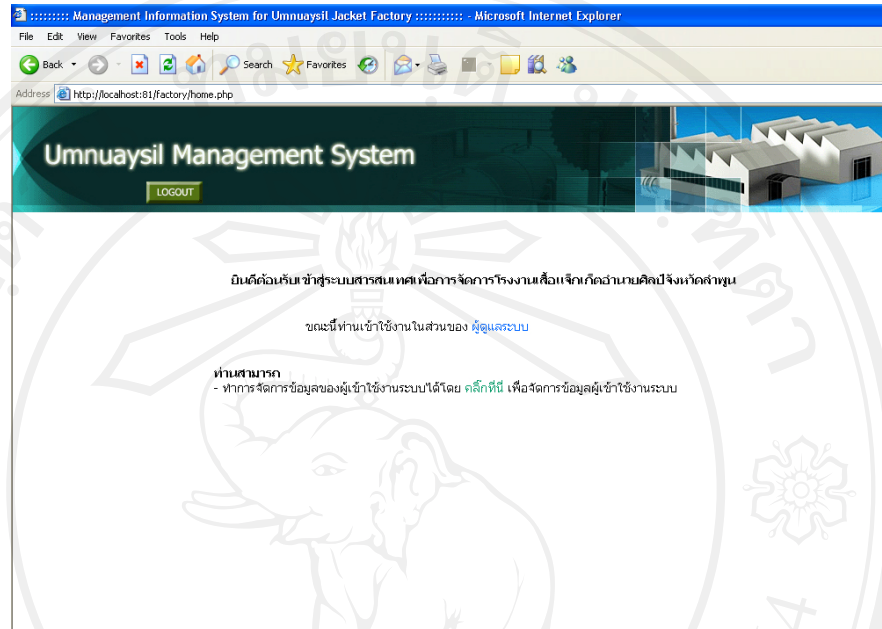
:::::::::: Management Information System for Umnuaysil Jacket Factory :::::::::: - Microsoft Internet Explorer

File Edit View Favorites Tools Help

Back Search Favorites

Address http://localhost:81/factory/home.php

Umnuaysil Management System

LOGOUT

ยินดีต้อนรับเข้าสู่ระบบสารสนเทศเพื่อการจัดการโรงงานเสื้อแจ็กเก็ตอำนวยศิลป์จังหวัดลำพูน

ขณะนี้ท่านเข้าใช้งานในส่วนของ ผู้ดูแลระบบ

ท่านสามารถ
- ทำการจัดการข้อมูลของผู้เข้าใช้งานระบบได้โดย คลิ๊กที่นี่ เพื่อจัดการข้อมูลผู้เข้าใช้งานระบบ